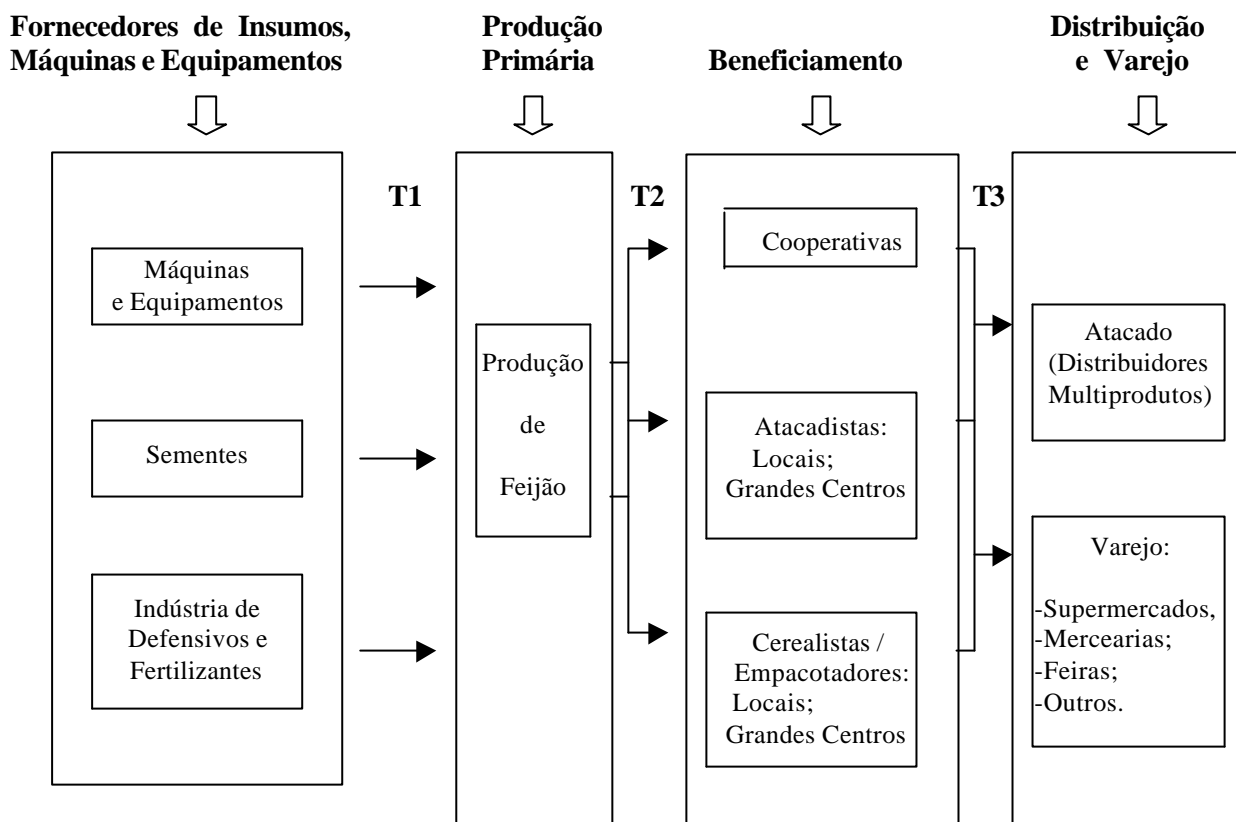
Fornecedores de Insumos, Máquinas e Equipamentos

Produção Primária

Beneficiamento

Distribuição e Varejo

T1

T2

T3

Máquinas e Equipamentos

Sementes

Indústria de Defensivos e Fertilizantes

Produção de Feijão

Cooperativas

Atacadistas: Locais; Grandes Centros

Cerealistas / Empacotadores: Locais; Grandes Centros

Atacado (Distribuidores Multiprodutos)

Varejo:
-Supermercados,
-Mercearias;
-Feiras;
-Outros.